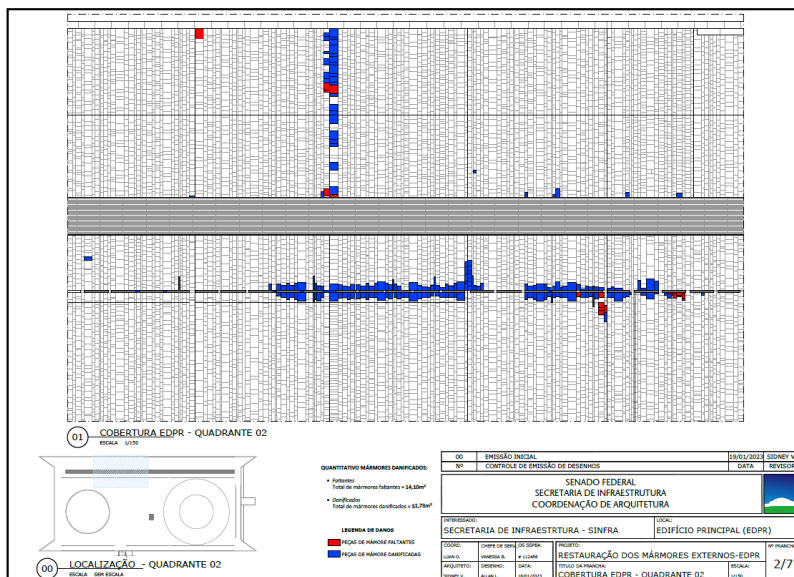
01 COBERTURA EDPR - QUADRANTE 02
ESCALA 1/150

00 LOCALIZAÇÃO - QUADRANTE 02
ESCALA SEM ESCALA

QUANTITATIVO MÁRMORES DANIFICADOS:

• Faltantes
Total de mármores faltantes = 14,10m²

• Danificadas
Total de mármores danificados = 53,79m²

LEGENDA DE DANOS

PEÇAS DE MÁRMORE FALTANTES

PEÇAS DE MÁRMORE DANIFICADAS

| 00 | EMISSÃO INICIAL | 19/01/2023 | SIDNEY V |
|---|---|---|---|
| Nº | CONTROLE DE EMISSÃO DE DESENHOS | DATA | REVISOR |

SENADO FEDERAL
SECRETARIA DE INFRAESTRUTURA
COORDENAÇÃO DE ARQUITETURA

INTERESSADO:
SECRETARIA DE INFRAESTRTURA - SINFRA

LOCAL:
EDIFÍCIO PRINCIPAL (EDPR)

COORD. | CHEFE DE SEÇÃO | DE SEPRA
LUAN O. | VANESSA B. | # 112466

PROJETO:
RESTAURAÇÃO DOS MÁRMORES EXTERNOS-EDPR

Nº PRANCHA

ARQUITETO: | DESENHO: | DATA:
SIDNEY V. | ALLAN L. | 19/01/2023

TÍTULO DA PRANCHA:
COBERTURA EDPR - QUADRANTE 02

ESCALA:
1/150

2/7